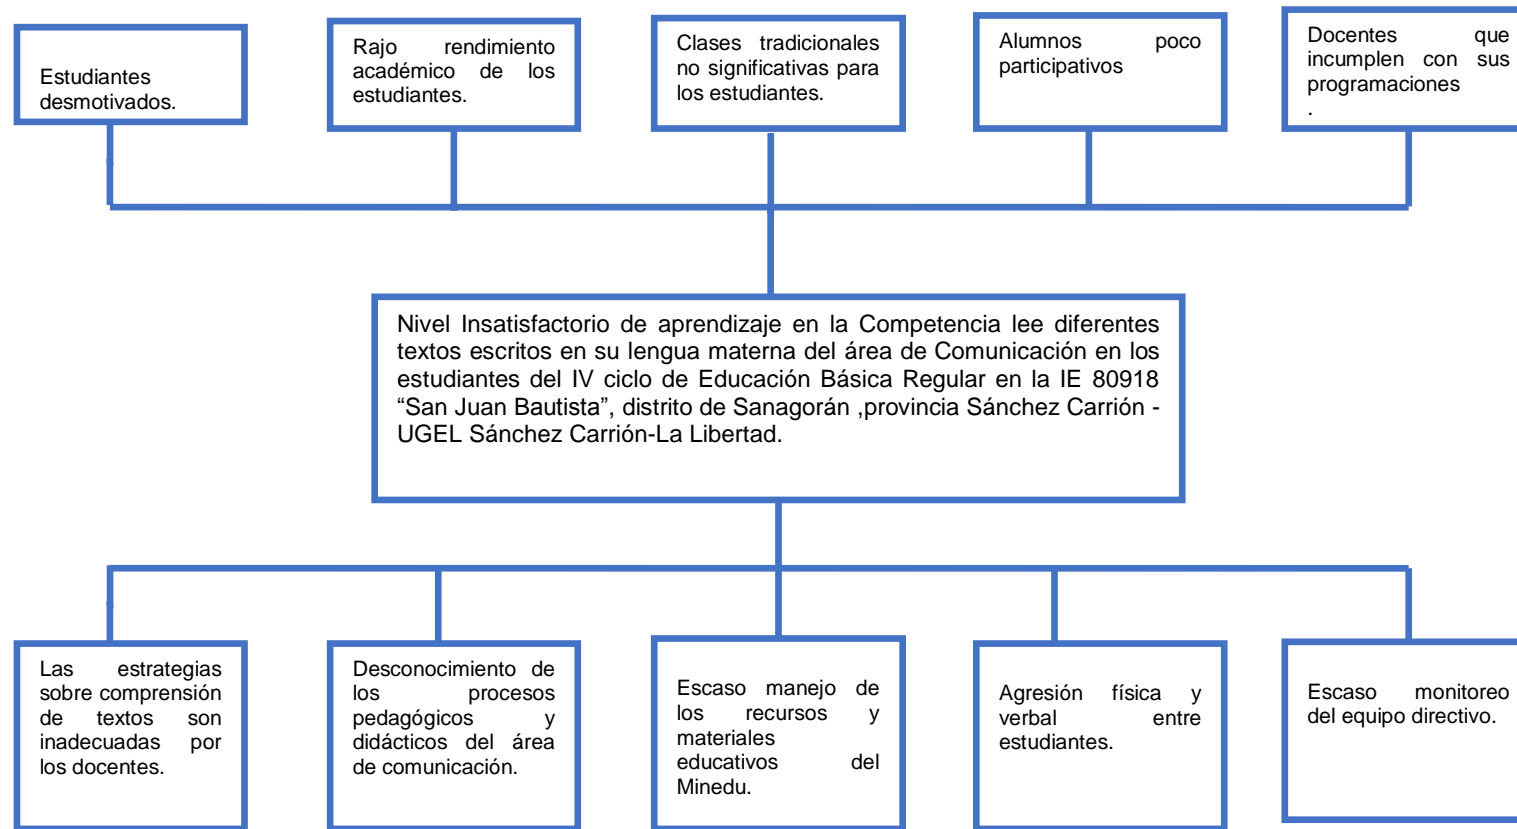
Estudiantes desmotivados.

Rajo rendimiento académico de los estudiantes.

Clases tradicionales no significativas para los estudiantes.

Alumnos poco participativos

Docentes que incumplen con sus programaciones .

Nivel Insatisfactorio de aprendizaje en la Competencia lee diferentes textos escritos en su lengua materna del área de Comunicación en los estudiantes del IV ciclo de Educación Básica Regular en la IE 80918 “San Juan Bautista”, distrito de Sanagorán ,provincia Sánchez Carrión - UGEL Sánchez Carrión-La Libertad.

Las estrategias sobre comprensión de textos son inadecuadas por los docentes.

Desconocimiento de los procesos pedagógicos y didácticos del área de comunicación.

Escaso manejo de los recursos y materiales educativos del Minedu.

Agresión física y verbal entre estudiantes.

Escaso monitoreo del equipo directivo.